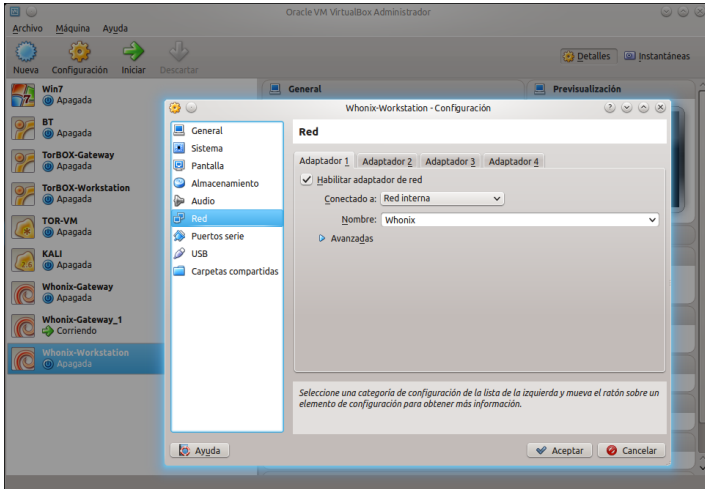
Oracle VM VirtualBox Administrador

Archivo Máquina Ayuda

Nueva Configuración Iniciar Descartar

Detalles Instantáneas

Win7
Apagada

BT
Apagada

TorBOX-Gateway
Apagada

TorBOX-Workstation
Apagada

TOR-VM
Apagada

KALI
Apagada

Whonix-Gateway
Apagada

Whonix-Gateway_1
Corriendo

Whonix-Workstation
Apagada

General

Previsualización

Whonix-Workstation - Configuración

General
Sistema
Pantalla
Almacenamiento
Audio
Red
Puertos serie
USB
Carpetas compartidas

Red

Adaptador 1 Adaptador 2 Adaptador 3 Adaptador 4

Habilitar adaptador de red

Conectado a: Red interna

Nombre: Whonix

Avanzadas

Seleccione una categoría de configuración de la lista de la izquierda y mueva el ratón sobre un elemento de configuración para obtener más información.

Ayuda

Aceptar Cancelar